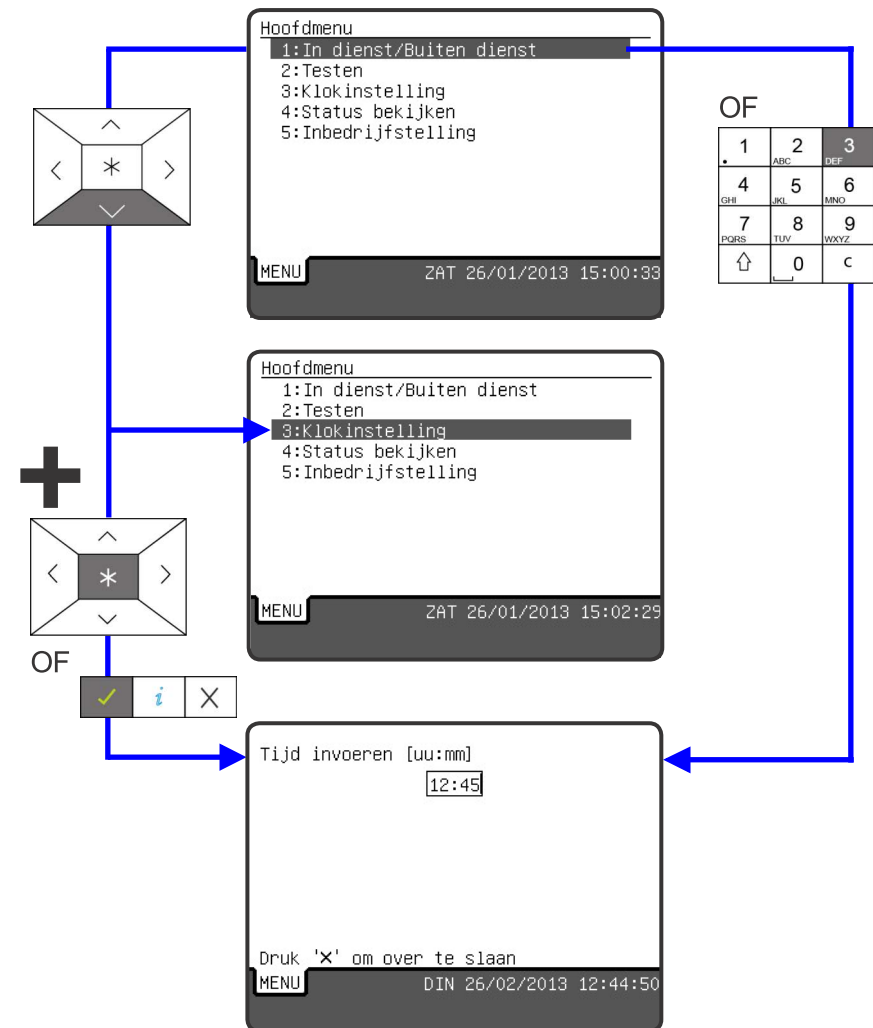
Hoofdmenu
1:In dienst/Buiten dienst
2:Testen
3:Klokinstelling
4:Status bekijken
5:Inbedrijfstelling

MENU ZAT 26/01/2013 15:00:33

OF

| 1 . | 2 ABC | 3 DEF |
|---|---|---|
| 4 GHI | 5 JKL | 6 MNO |
| 7 PQRS | 8 TUV | 9 WXYZ |
| ⇧ | 0 | C |

Hoofdmenu
1:In dienst/Buiten dienst
2:Testen
3:Klokinstelling
4:Status bekijken
5:Inbedrijfstelling

MENU ZAT 26/01/2013 15:02:29

OF

✓ i X

Tijd invoeren [uu:mm]
12:45

Druk 'X' om over te slaan
MENU DIN 26/02/2013 12:44:50